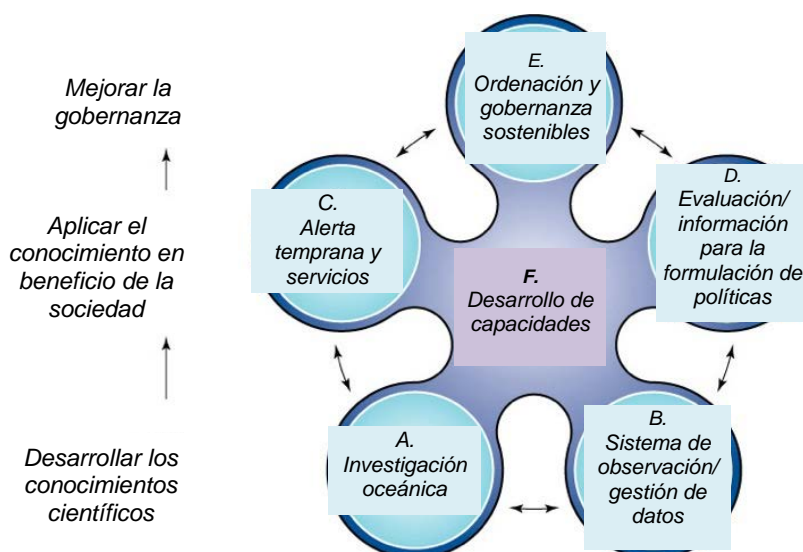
Mejorar la gobernanza

Aplicar el conocimiento en beneficio de la sociedad

Desarrollar los conocimientos científicos

E.
Ordenación y gobernanza sostenibles

C.
Alerta temprana y servicios

D.
Evaluación/ información para la formulación de políticas

F.
Desarrollo de capacidades

A.
Investigación oceánica

B.
Sistema de observación/ gestión de datos